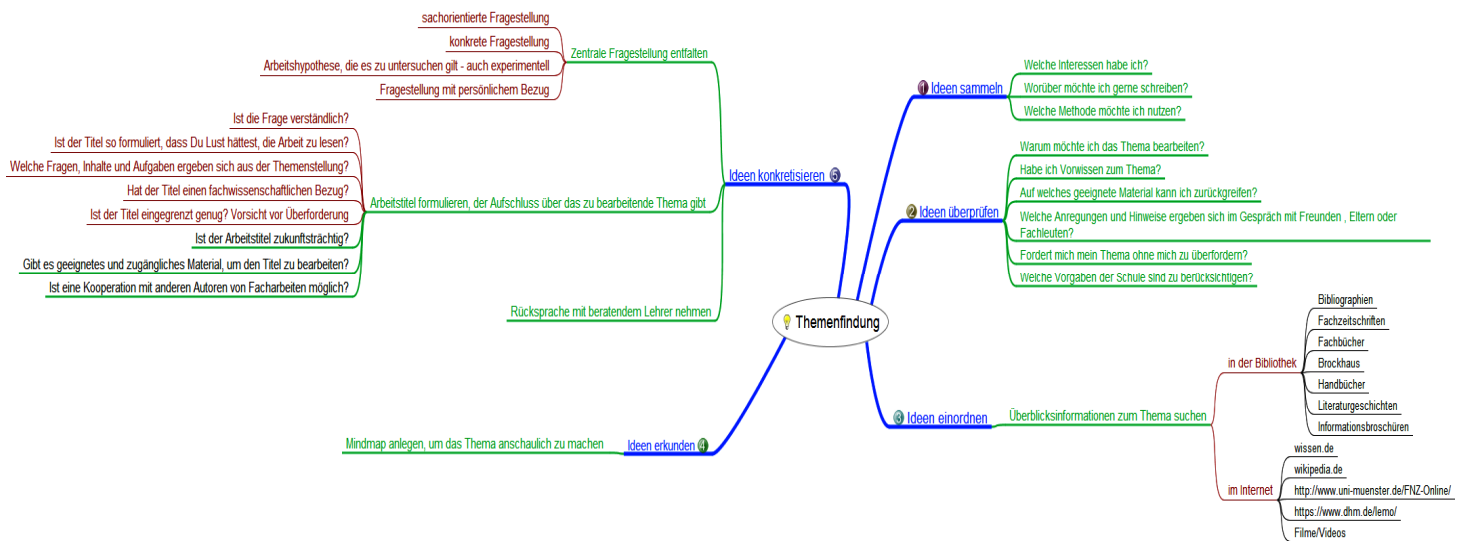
Themenfindung

1 Ideen sammeln
Welche Interessen habe ich?
Worüber möchte ich gerne schreiben?
Welche Methode möchte ich nutzen?

2 Ideen überprüfen
Warum möchte ich das Thema bearbeiten?
Habe ich Vorwissen zum Thema?
Auf welches geeignete Material kann ich zurückgreifen?
Welche Anregungen und Hinweise ergeben sich im Gespräch mit Freunden , Eltern oder Fachleuten?
Fordert mich mein Thema ohne mich zu überfordern?
Welche Vorgaben der Schule sind zu berücksichtigen?

3 Ideen einordnen
Überblicksinformationen zum Thema suchen
in der Bibliothek
Bibliographien
Fachzeitschriften
Fachbücher
Brockhaus
Handbücher
Literaturgeschichten
Informationsbroschüren
im Internet
wissen.de
wikipedia.de
http://www.uni-muenster.de/FNZ-Online/
https://www.dhm.de/lemo/
Filme/Videos

Ideen erkunden 4
Mindmap anlegen, um das Thema anschaulich zu machen

Ideen konkretisieren 5
Zentrale Fragestellung entfalten
sachorientierte Fragestellung
konkrete Fragestellung
Arbeitshypothese, die es zu untersuchen gilt - auch experimentell
Fragestellung mit persönlichem Bezug
Arbeitstitel formulieren, der Aufschluss über das zu bearbeitende Thema gibt
Ist die Frage verständlich?
Ist der Titel so formuliert, dass Du Lust hättest, die Arbeit zu lesen?
Welche Fragen, Inhalte und Aufgaben ergeben sich aus der Themenstellung?
Hat der Titel einen fachwissenschaftlichen Bezug?
Ist der Titel eingegrenzt genug? Vorsicht vor Überforderung
Ist der Arbeitstitel zukunftsträchtig?
Gibt es geeignetes und zugängliches Material, um den Titel zu bearbeiten?
Ist eine Kooperation mit anderen Autoren von Facharbeiten möglich?
Rücksprache mit beratendem Lehrer nehmen